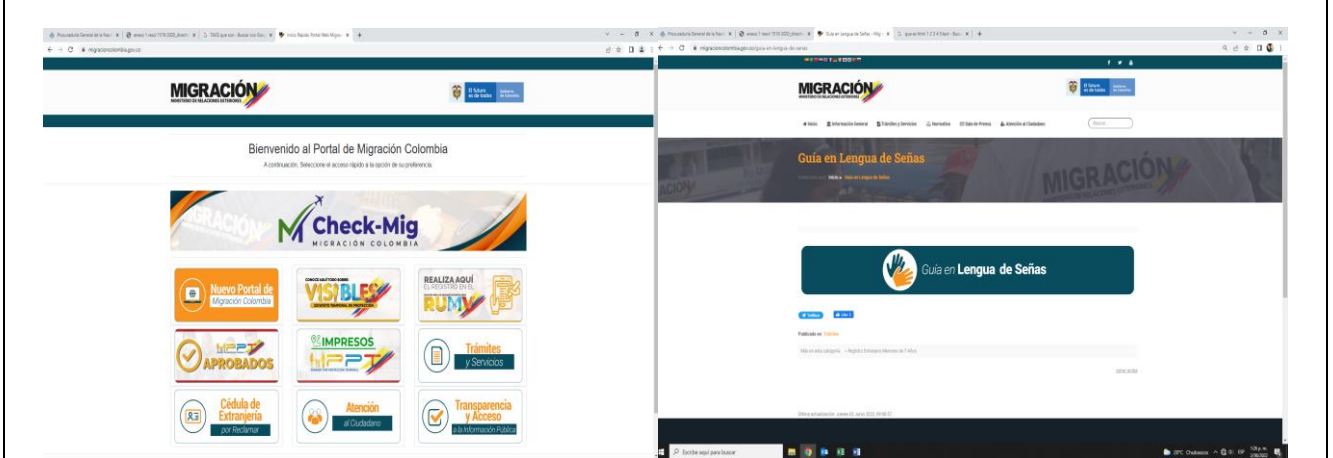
MIGRACIÓN
MINISTERIO DE RELACIONES EXTERIORES

El futuro es de todos

Bienvenido al Portal de Migración Colombia

A continuación, Seleccione el acceso rápido a la opción de su preferencia

Check-Mig
MIGRACIÓN COLOMBIA

Nuevo Portal de Migración Colombia

VISIBLES

REALIZA AQUÍ EL REGISTRO EN EL RUMV

PPT APROBADOS

IMPRESOS PPT

Trámites y Servicios

Cédula de Extranjería por Reclamar

Atención al Ciudadano

Transparencia y Acceso a la Información Pública

MIGRACIÓN
MINISTERIO DE RELACIONES EXTERIORES

El futuro es de todos

Inicio Información General Trámites y Servicios Normativa Sala de Prensa Atención al Ciudadano

Guía en Lengua de Señas

Inicio Guía en Lengua de Señas

MIGRACIÓN

Guía en Lengua de Señas

Publicado en Trámites

Escribe aquí para buscar